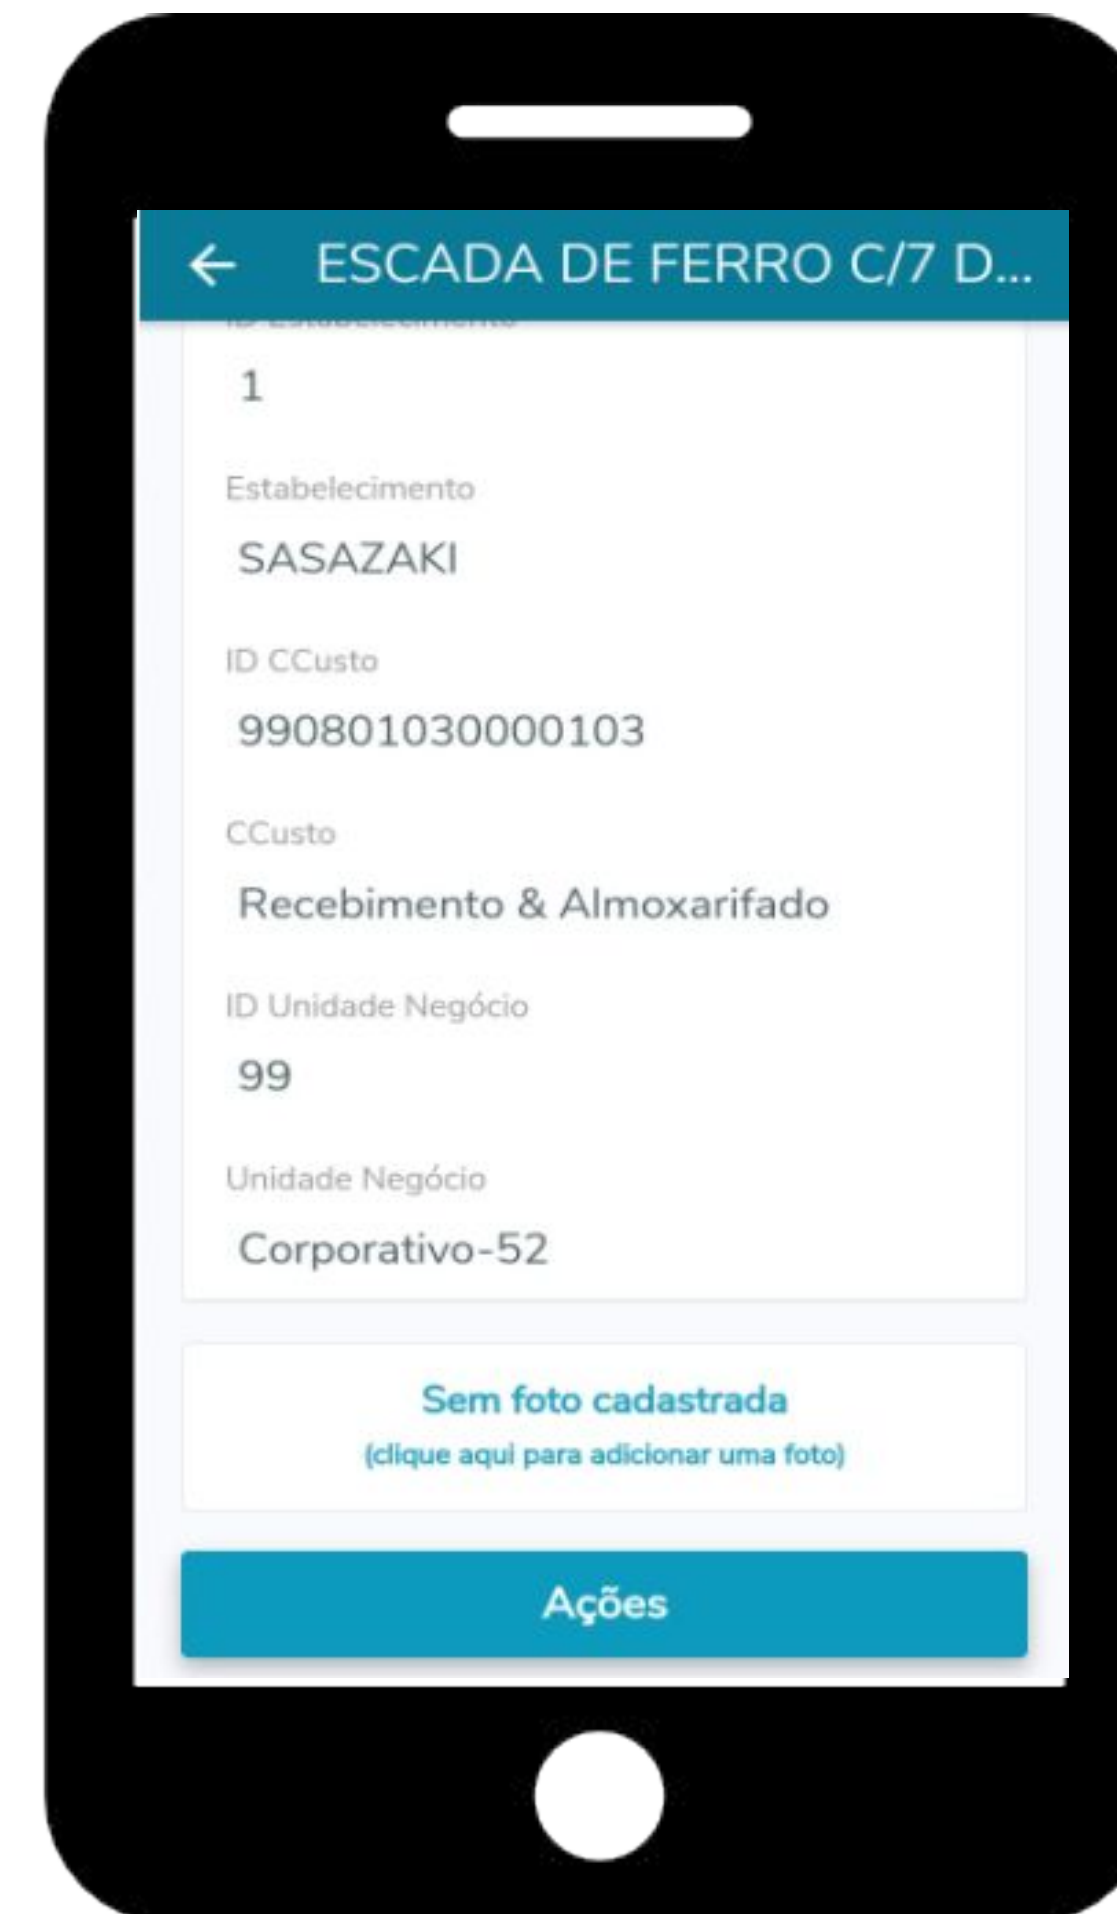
← ESCADA DE FERRO C/7 D...

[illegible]

1

Estabelecimento

SASAZAKI

ID CCusto

990801030000103

CCusto

Recebimento & Almoxarifado

ID Unidade Negócio

99

Unidade Negócio

Corporativo-52

Sem foto cadastrada
(clique aqui para adicionar uma foto)

Ações